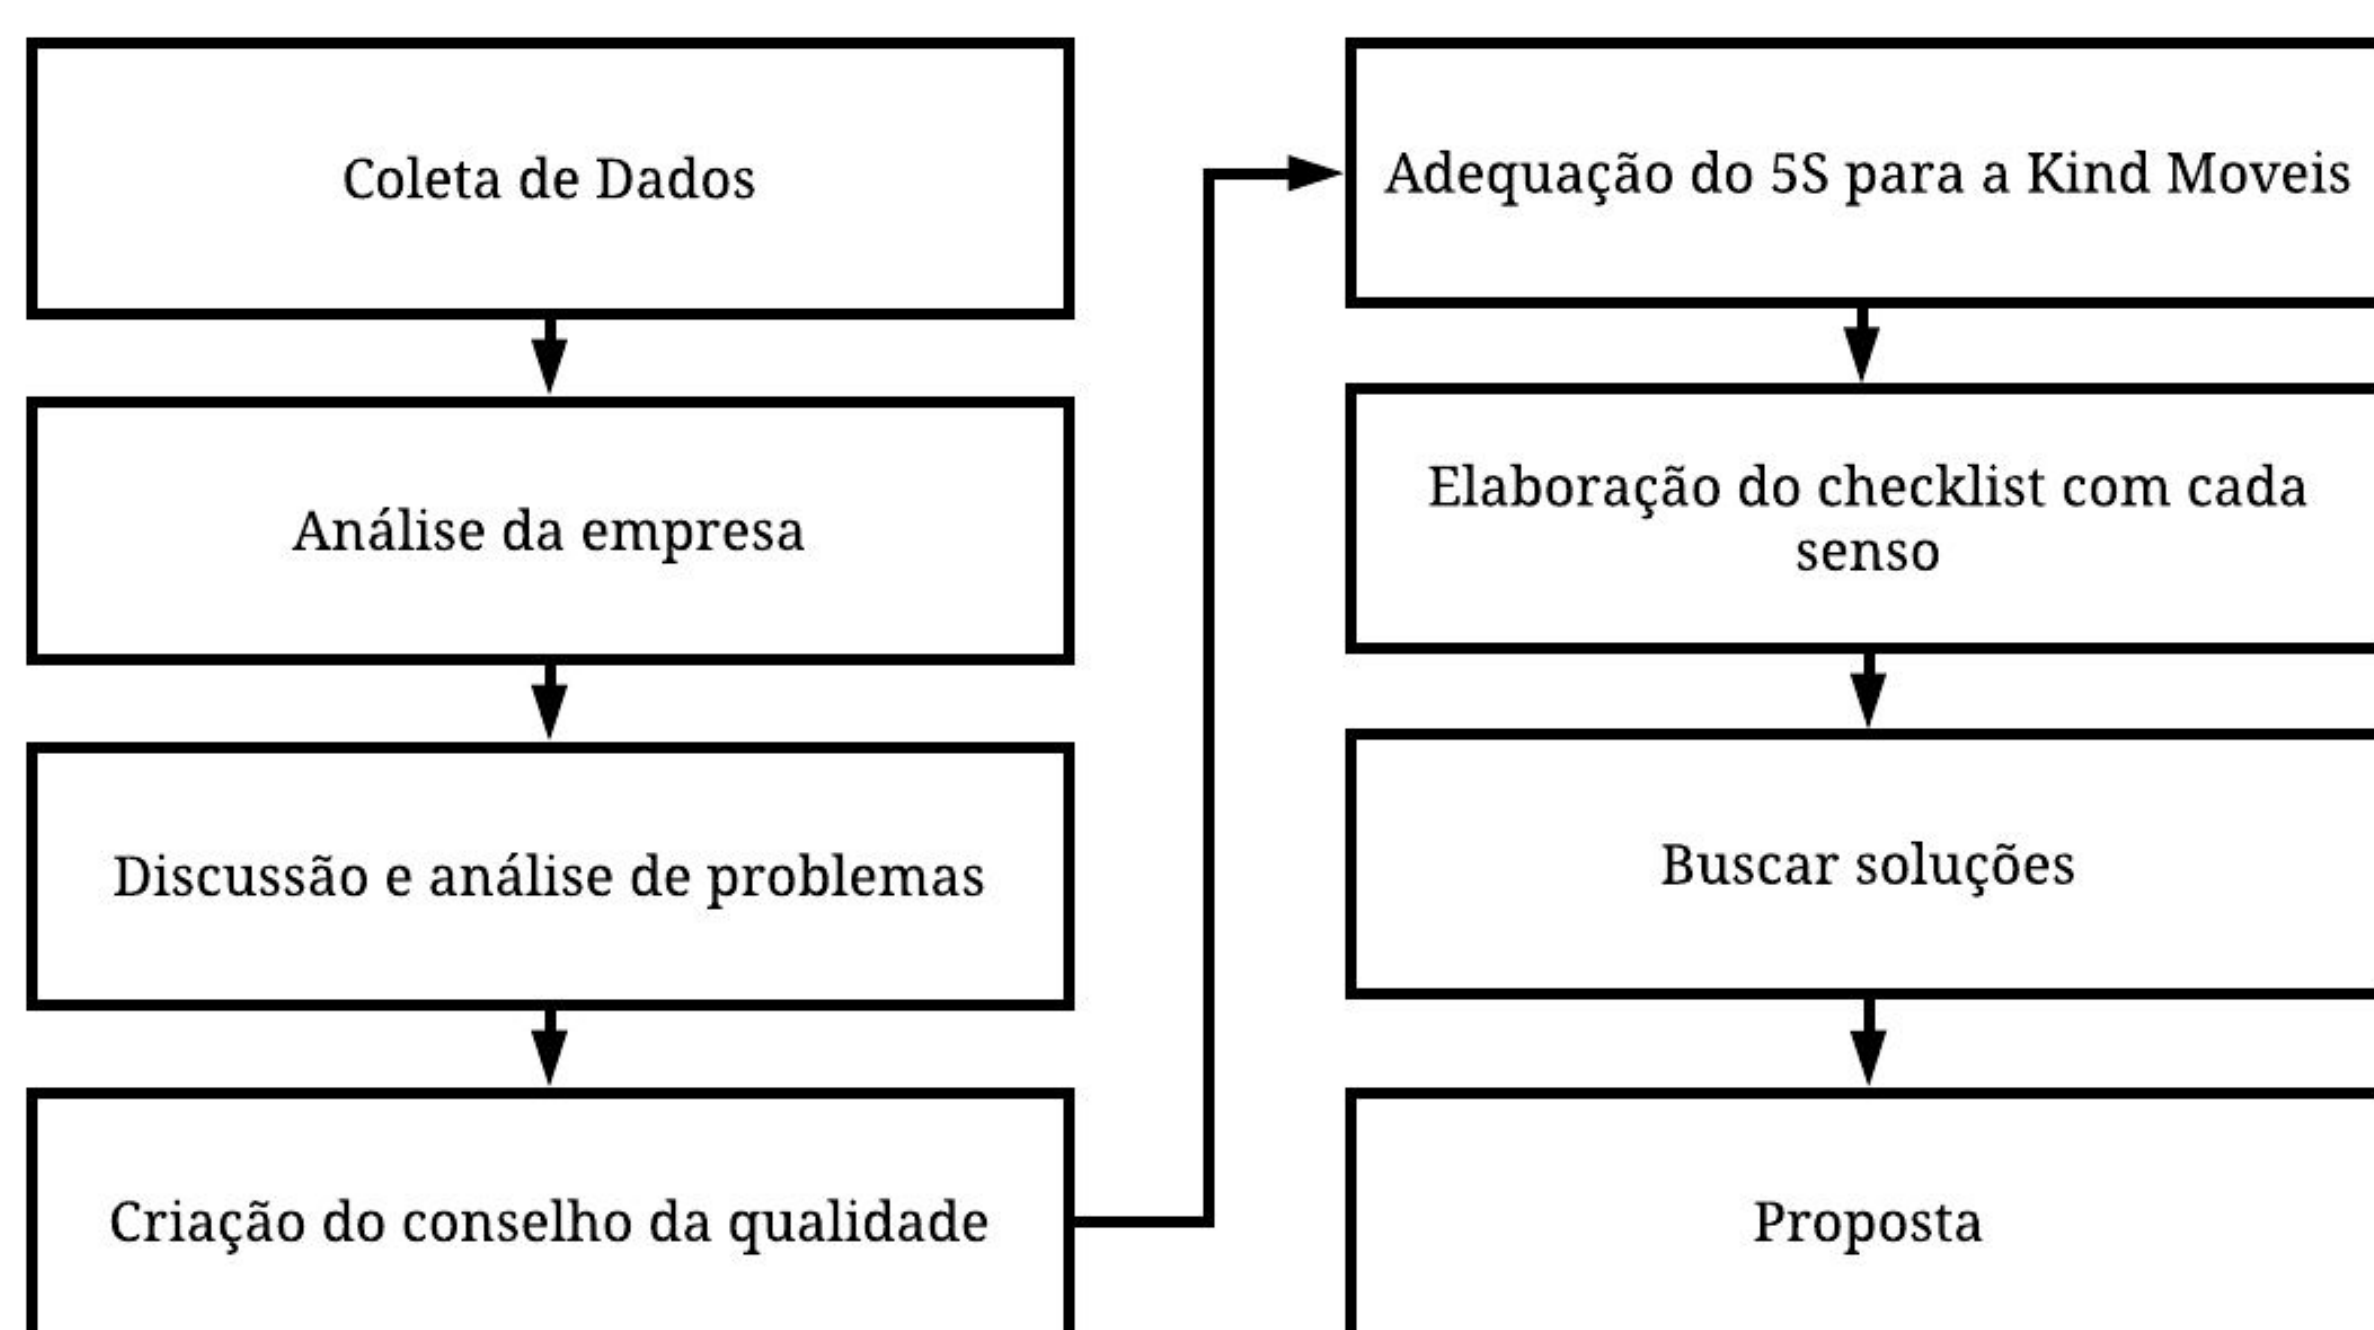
Coleta de Dados

Análise da empresa

Discussão e análise de problemas

Criação do conselho da qualidade

Adequação do 5S para a Kind Moveis

Elaboração do checklist com cada senso

Buscar soluções

Proposta